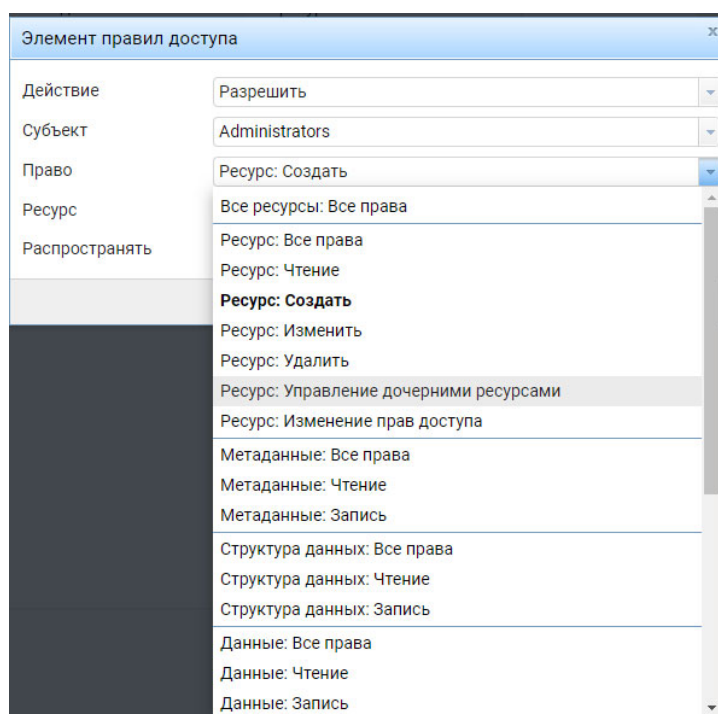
Элемент правил доступа

×

Действие
Разрешить

Субъект
Administrators

Право
Ресурс: Создать

Ресурс

Распространять

Все ресурсы: Все права

Ресурс: Все права
Ресурс: Чтение
Ресурс: Создать
Ресурс: Изменить
Ресурс: Удалить
Ресурс: Управление дочерними ресурсами
Ресурс: Изменение прав доступа

Метаданные: Все права
Метаданные: Чтение
Метаданные: Запись

Структура данных: Все права
Структура данных: Чтение
Структура данных: Запись

Данные: Все права
Данные: Чтение
Данные: Запись